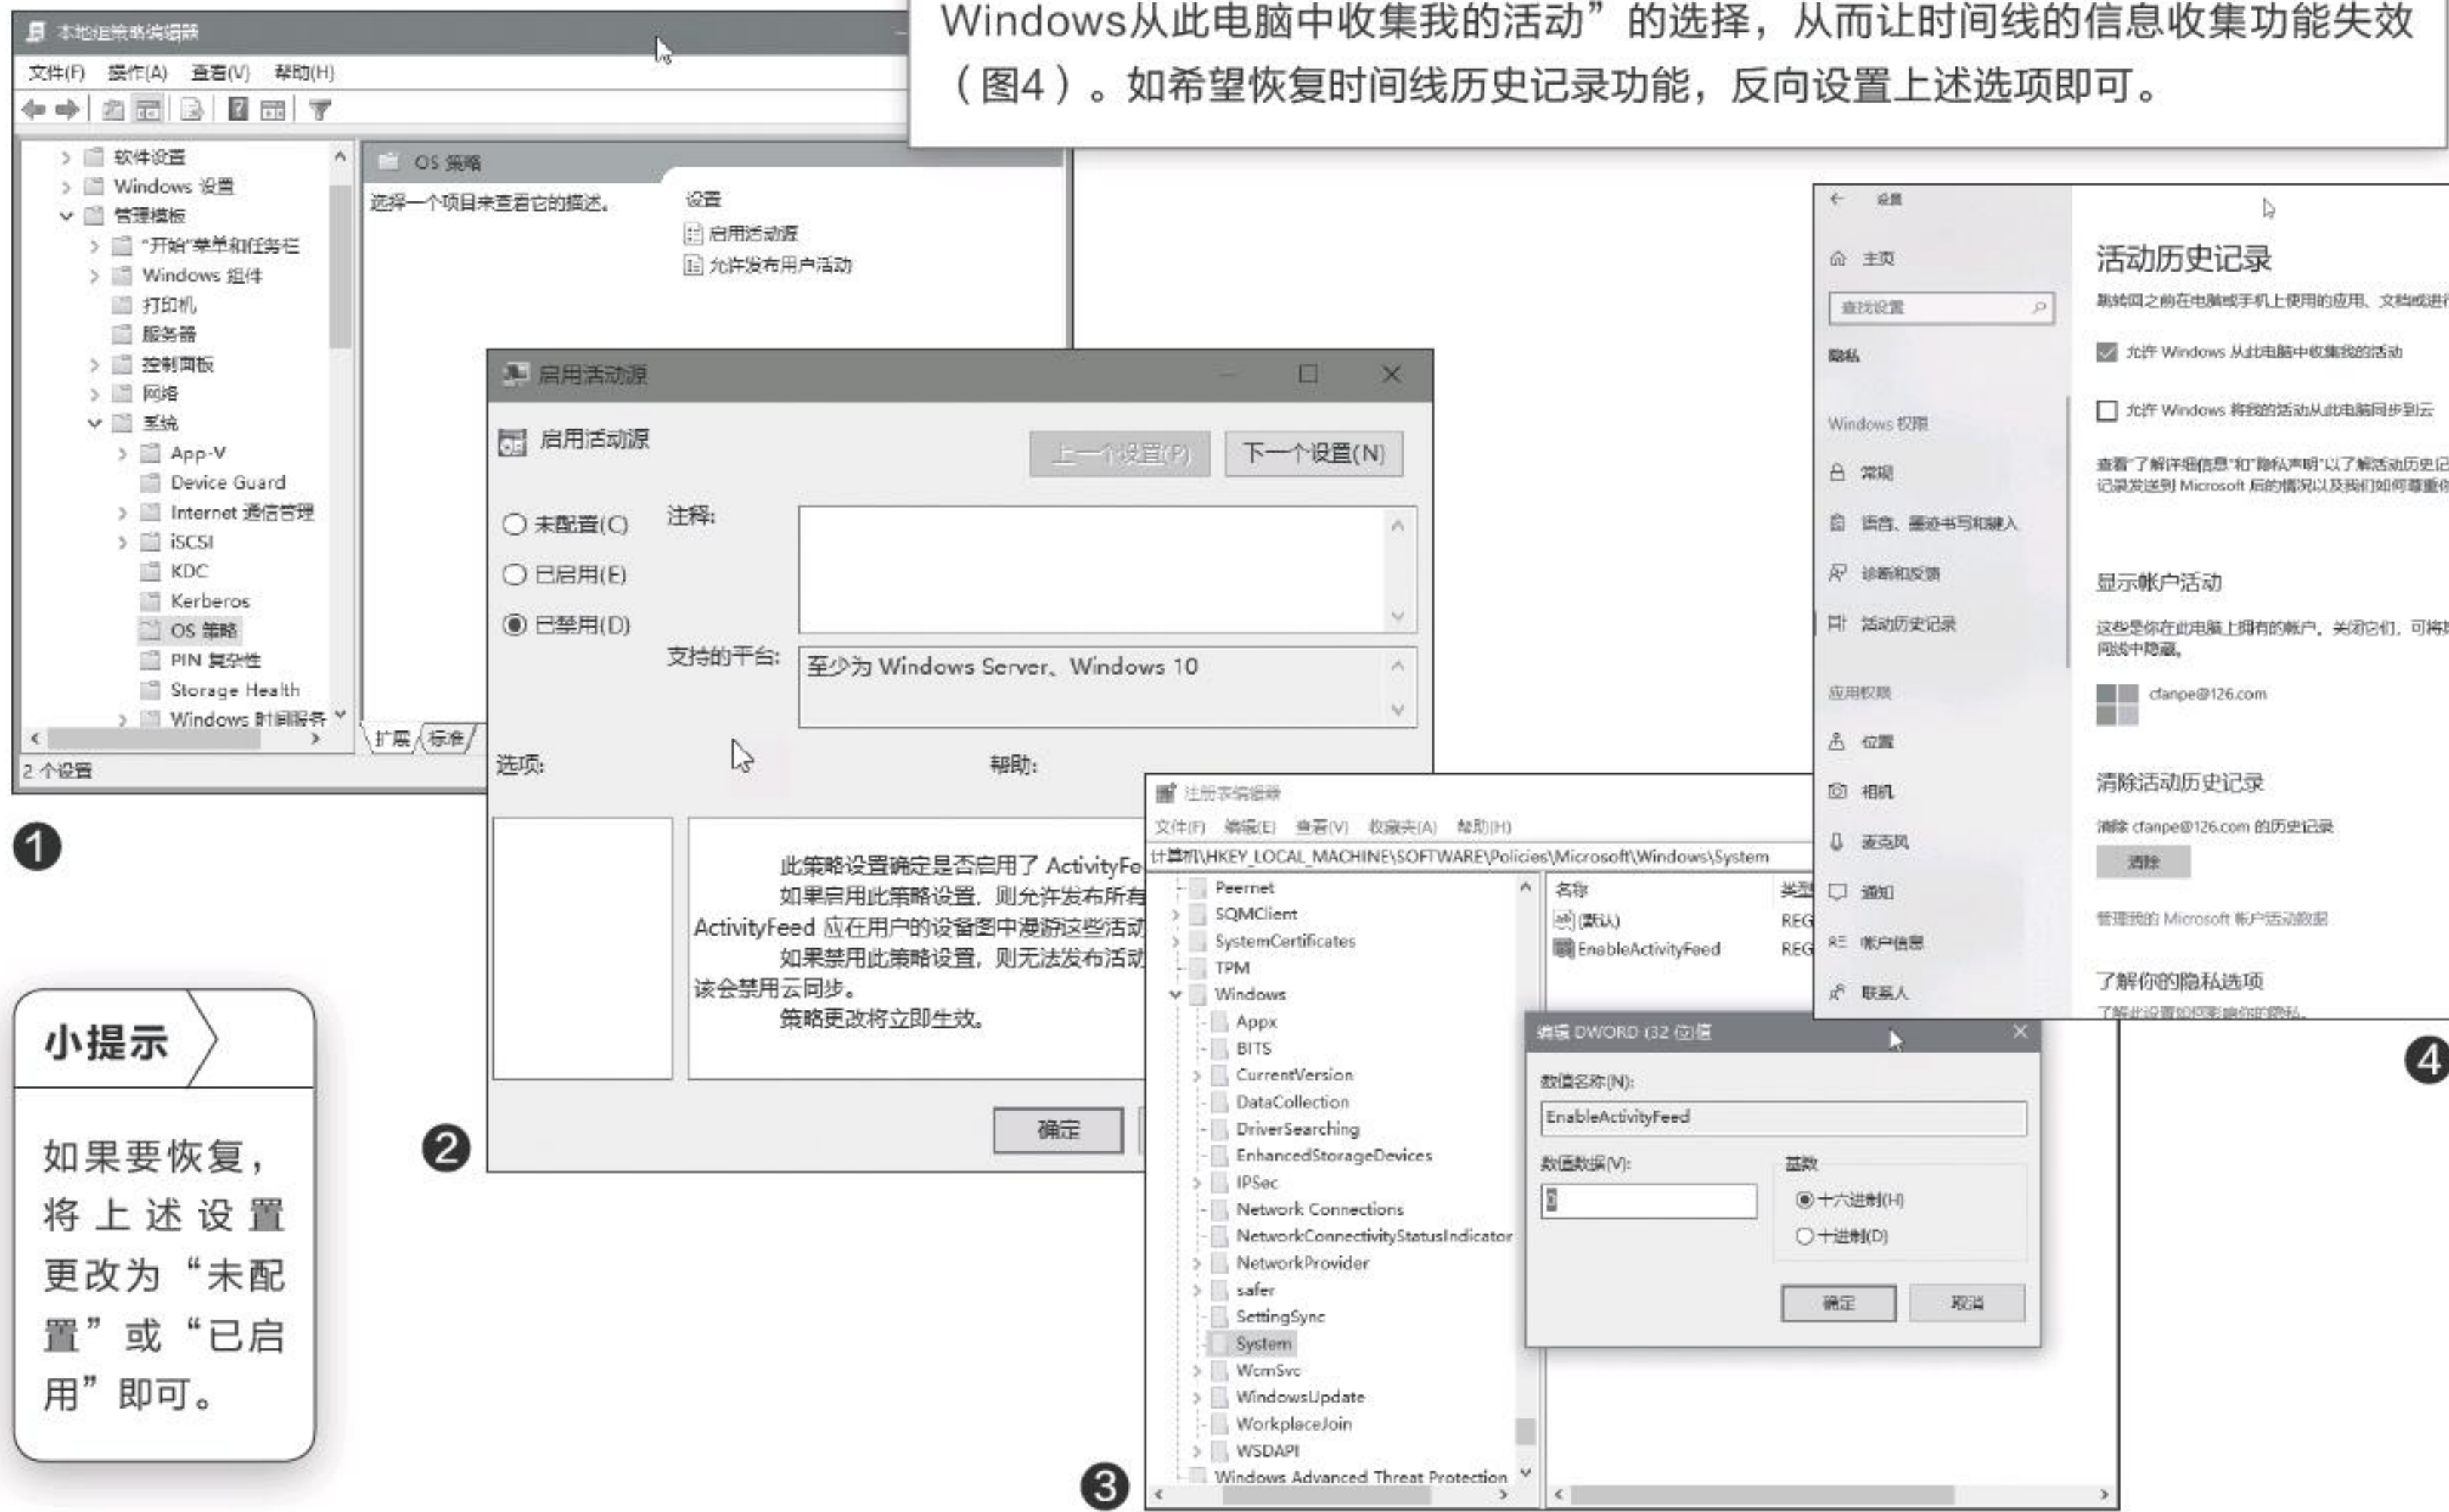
Windows从此电脑中收集我的活动”的选择，从而让时间线的信息收集功能失效（图4）。如希望恢复时间线历史记录功能，反向设置上述选项即可。

本地组策略编辑器
文件(F) 操作(A) 查看(V) 帮助(H)

软件设置
Windows 设置
管理模板
"开始"菜单和任务栏
Windows 组件
打印机
服务器
控制面板
网络
系统
App-V
Device Guard
Internet 通信管理
iSCSI
KDC
Kerberos
OS 策略
PIN 复杂性
Storage Health
Windows 时间服务
2 个设置

OS 策略
选择一个项目来查看它的描述。
设置
启用活动源
允许发布用户活动
扩展 标准

❶

启用活动源
启用活动源
上一个设置(P) 下一个设置(N)
未配置(C)
已启用(E)
已禁用(D)
注释:
支持的平台: 至少为 Windows Server、Windows 10
选项:
帮助:
此策略设置确定是否启用了 ActivityFe
如果启用此策略设置，则允许发布所有
ActivityFeed 应在用户的设备图中漫游这些活动
如果禁用此策略设置，则无法发布活动
该会禁用云同步。
策略更改将立即生效。
确定

❷

小提示
如果要恢复，将上述设置更改为“未配置”或“已启用”即可。

注册表编辑器
文件(F) 编辑(E) 查看(V) 收藏夹(A) 帮助(H)
计算机\HKEY_LOCAL_MACHINE\SOFTWARE\Policies\Microsoft\Windows\System
Peernet
SQMClient
SystemCertificates
TPM
Windows
Appx
BITS
CurrentVersion
DataCollection
DriverSearching
EnhancedStorageDevices
IPSec
Network Connections
NetworkConnectivityStatusIndicator
NetworkProvider
safer
SettingSync
System
WcmSvc
WindowsUpdate
WorkplaceJoin
WSDAPI
Windows Advanced Threat Protection
名称 类型
(默认) REG
EnableActivityFeed REG

编辑 DWORD (32 位)值
数值名称(N):
EnableActivityFeed
数值数据(V):
0
基数
十六进制(H)
十进制(D)
确定 取消

❸

设置
主页
查找设置
隐私
Windows 权限
常规
语音、墨迹书写和键入
诊断和反馈
活动历史记录
应用权限
位置
相机
麦克风
通知
帐户信息
联系人

活动历史记录
跳转回之前在电脑或手机上使用的应用、文档或进
允许 Windows 从此电脑中收集我的活动
允许 Windows 将我的活动从此电脑同步到云
查看"了解详细信息"和"隐私声明"以了解活动历史记录发送到 Microsoft 后的情况以及我们如何尊重你
显示帐户活动
这些是你在此电脑上拥有的帐户。关闭它们，可将
间线中隐藏。
cfanpe@126.com
清除活动历史记录
清除 cfanpe@126.com 的历史记录
清除
管理我的 Microsoft 帐户活动数据
了解你的隐私选项
了解此设置如何影响你的隐私。

❹